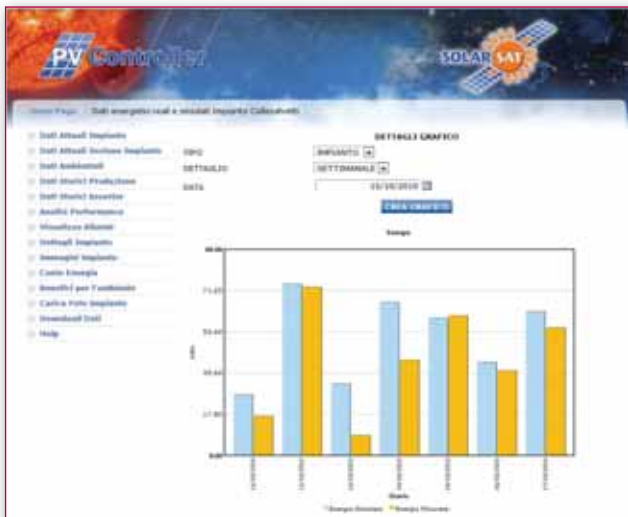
PV Controller

SOLAR SAT

Home Page > Dati energetici reali e simulati Impianto Collevalenti

Dati Attuali Impianto
Dati Attuali Sezione Impianto
Dati Ambientali
Dati Storici Produzione
Dati Storici Inverter
Analisi Performance
Visualizza Allarmi
Dettagli Impianto
Immagini Impianto
Conto Energia
Benefici per l'ambiente
Carica Foto Impianto
Download Dati
Help

DETTAGLI GRAFICO

TIPO IMPIANTO
DETTAGLIO SETTIMANALE
DATA 15/10/2010

CREA GRAFICO

Energia

kWh

0.00
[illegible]
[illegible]
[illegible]
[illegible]
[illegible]

Giorni

Energia Stimata Energia Misurata